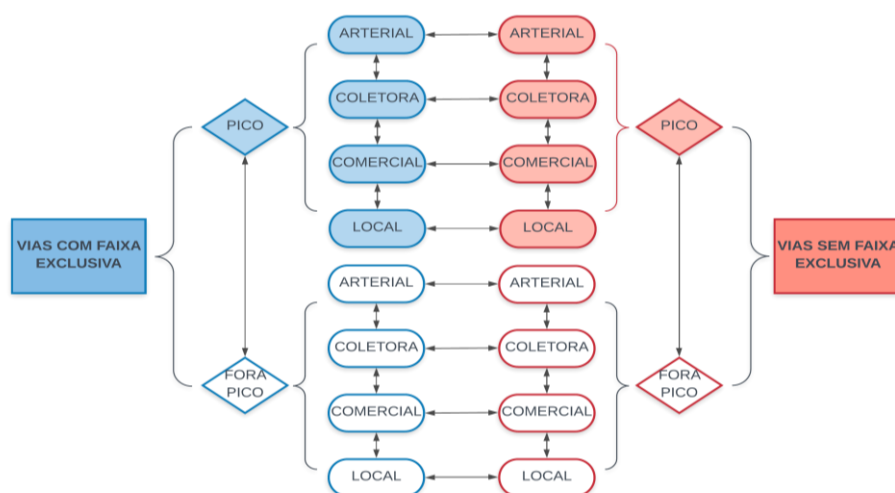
VIAS COM FAIXA EXCLUSIVA

PICO

FORA PICO

ARTERIAL
COLETORA
COMERCIAL
LOCAL

ARTERIAL
COLETORA
COMERCIAL
LOCAL

ARTERIAL
COLETORA
COMERCIAL
LOCAL

ARTERIAL
COLETORA
COMERCIAL
LOCAL

PICO

FORA PICO

VIAS SEM FAIXA EXCLUSIVA